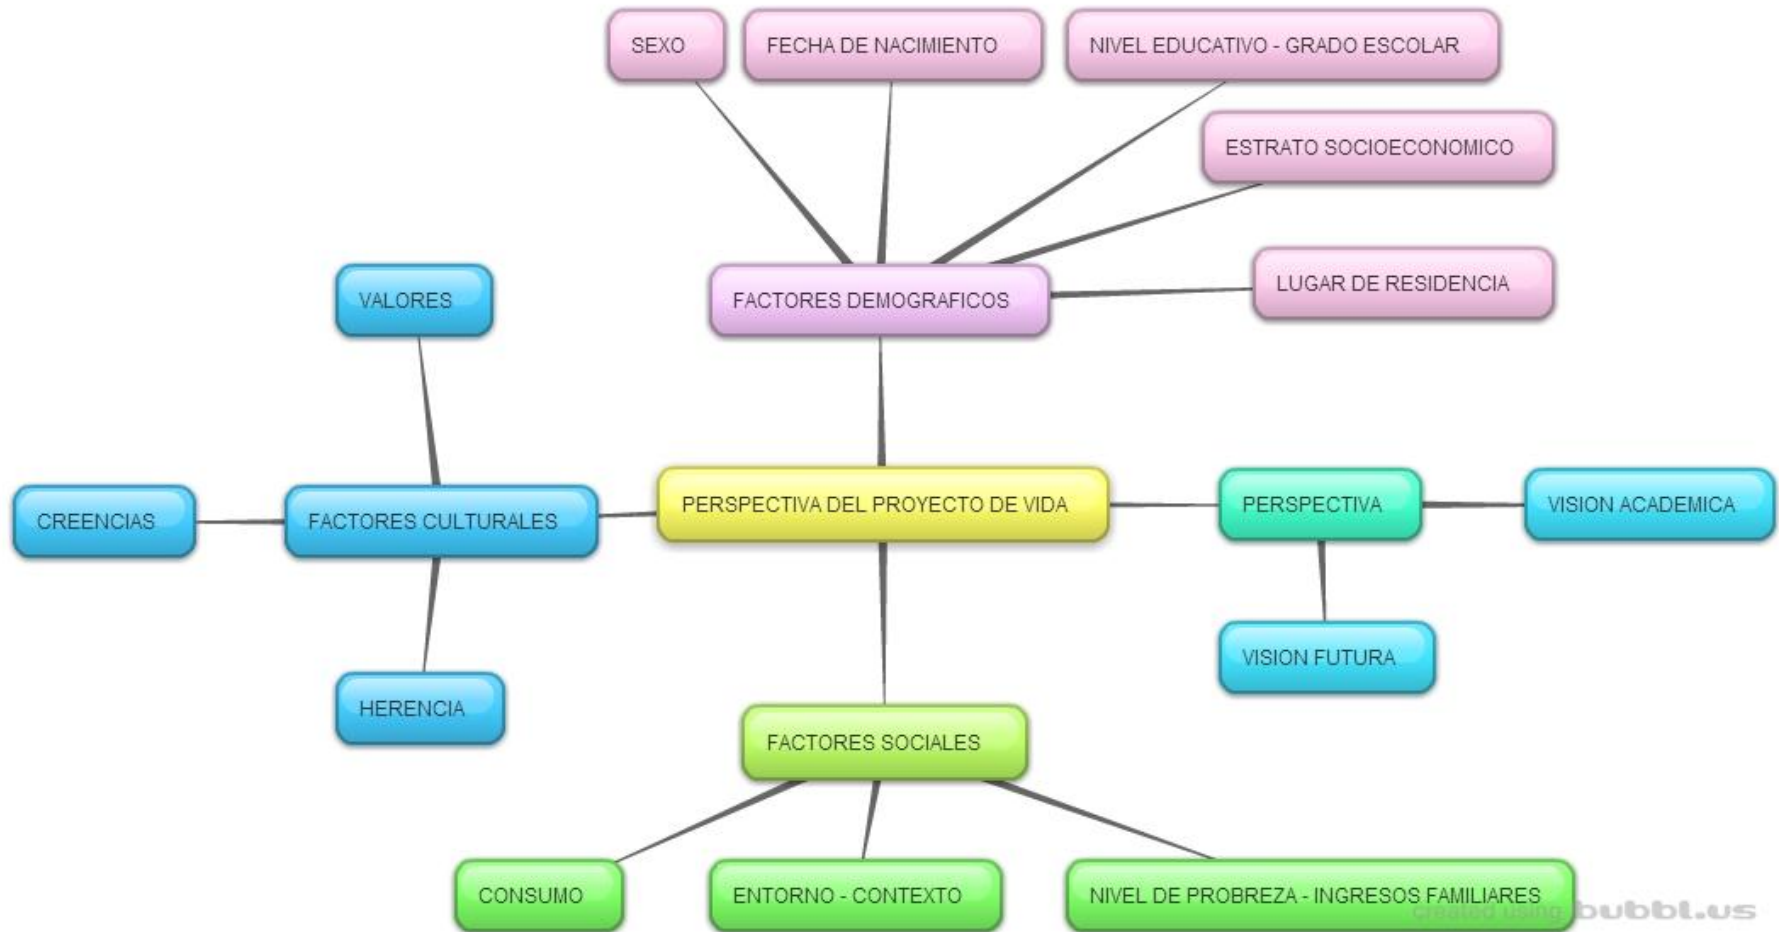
SEXO

FECHA DE NACIMIENTO

NIVEL EDUCATIVO - GRADO ESCOLAR

ESTRATO SOCIOECONOMICO

LUGAR DE RESIDENCIA

FACTORES DEMOGRAFICOS

VALORES

CREENCIAS

FACTORES CULTURALES

HERENCIA

PERSPECTIVA DEL PROYECTO DE VIDA

PERSPECTIVA

VISION ACADEMICA

VISION FUTURA

FACTORES SOCIALES

CONSUMO

ENTORNO - CONTEXTO

NIVEL DE PROBREZA - INGRESOS FAMILIARES

created using bubbl.us